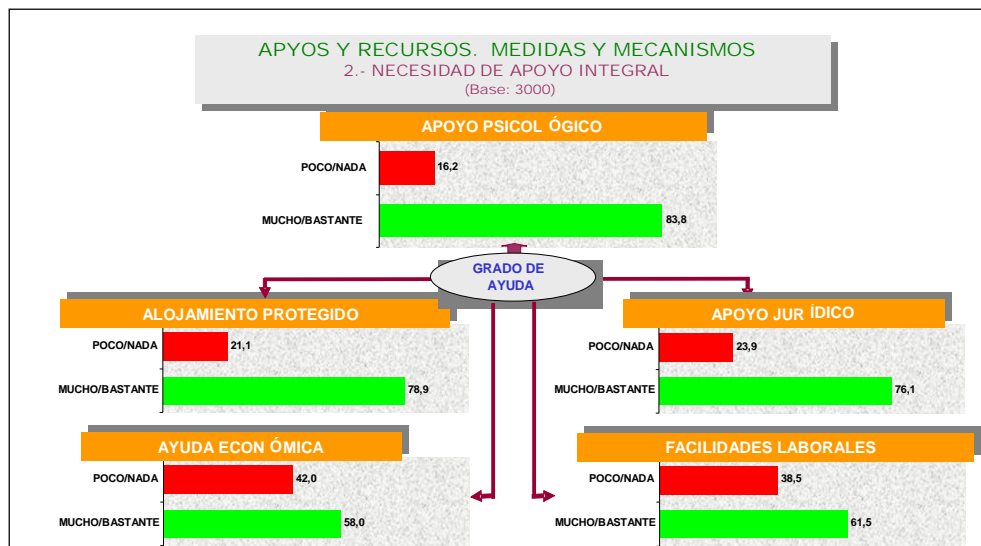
APYOS Y RECURSOS. MEDIDAS Y MECANISMOS
2.- NECESIDAD DE APOYO INTEGRAL
(Base: 3000)

APOYO PSICOL ÓGICO

POCO/NADA 16,2

MUCHO/BASTANTE 83,8

GRADO DE AYUDA

ALOJAMIENTO PROTEGIDO

POCO/NADA 21,1

MUCHO/BASTANTE 78,9

APOYO JUR ÍDICO

POCO/NADA 23,9

MUCHO/BASTANTE 76,1

AYUDA ECON ÓMICA

POCO/NADA 42,0

MUCHO/BASTANTE 58,0

FACILIDADES LABORALES

POCO/NADA 38,5

MUCHO/BASTANTE 61,5